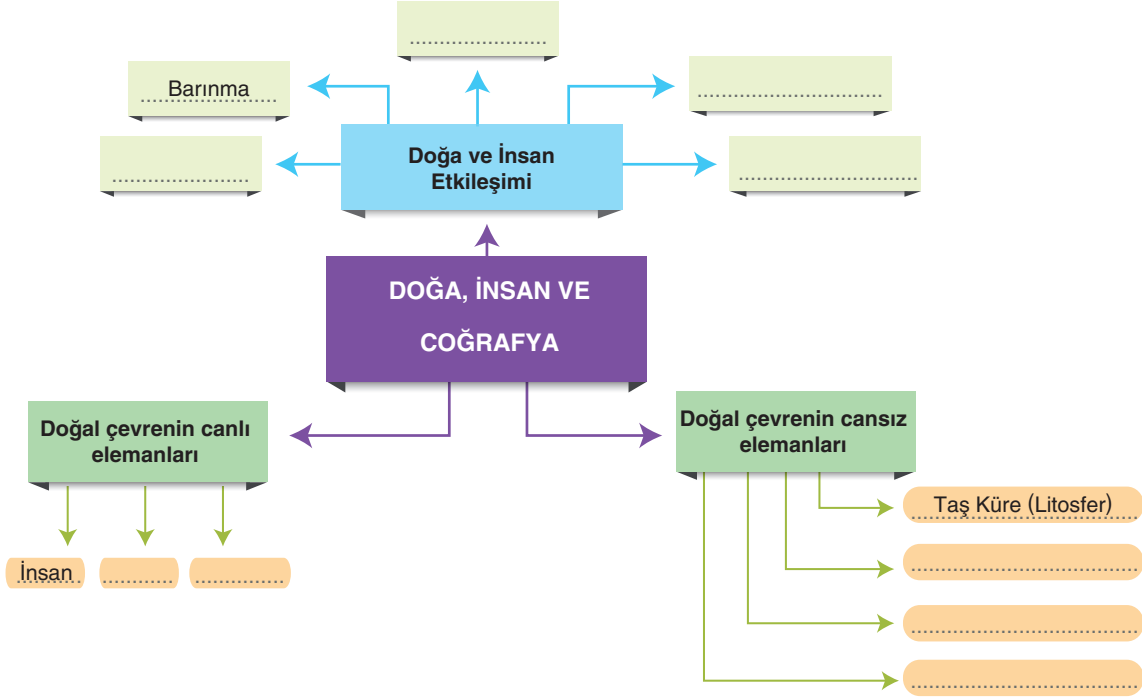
........................

Barınma

...................................

........................

Doğa ve İnsan Etkileşimi

...................................

DOĞA, İNSAN VE COĞRAFYA

Doğal çevrenin canlı elemanları

İnsan

............

...............

Doğal çevrenin cansız elemanları

Taş Küre (Litosfer)

........................................

........................................

........................................